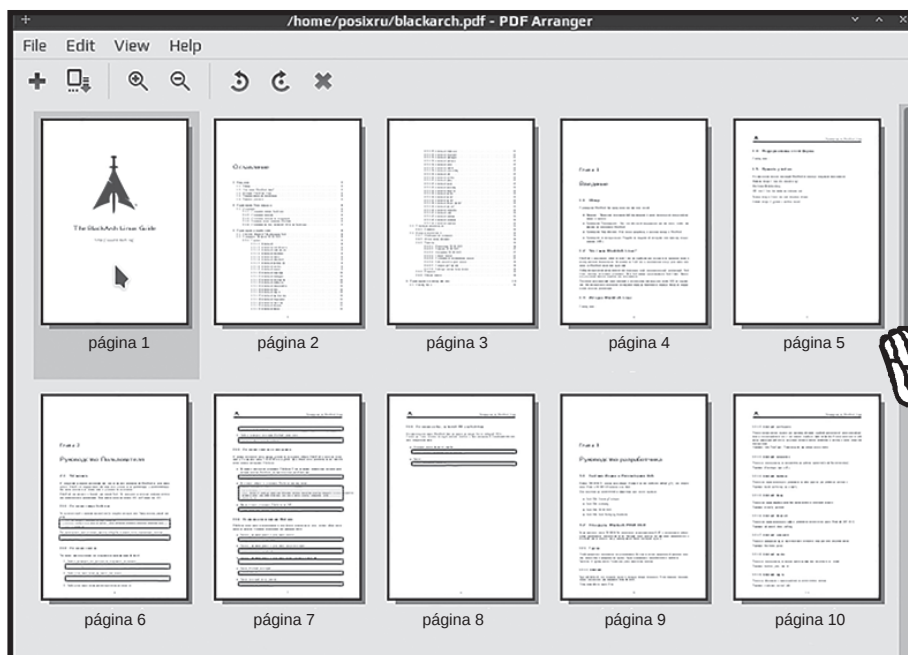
/home/posixru/blackarch.pdf - PDF Arranger

File Edit View Help

The BlackArch Linux Guide

página 1

Оглавление

página 2

página 3

Глава 1

Введение

página 4

página 5

Глава 2

Руководство Пользователя

página 6

página 7

página 8

Глава 3

Руководство разработчика

página 9

página 10